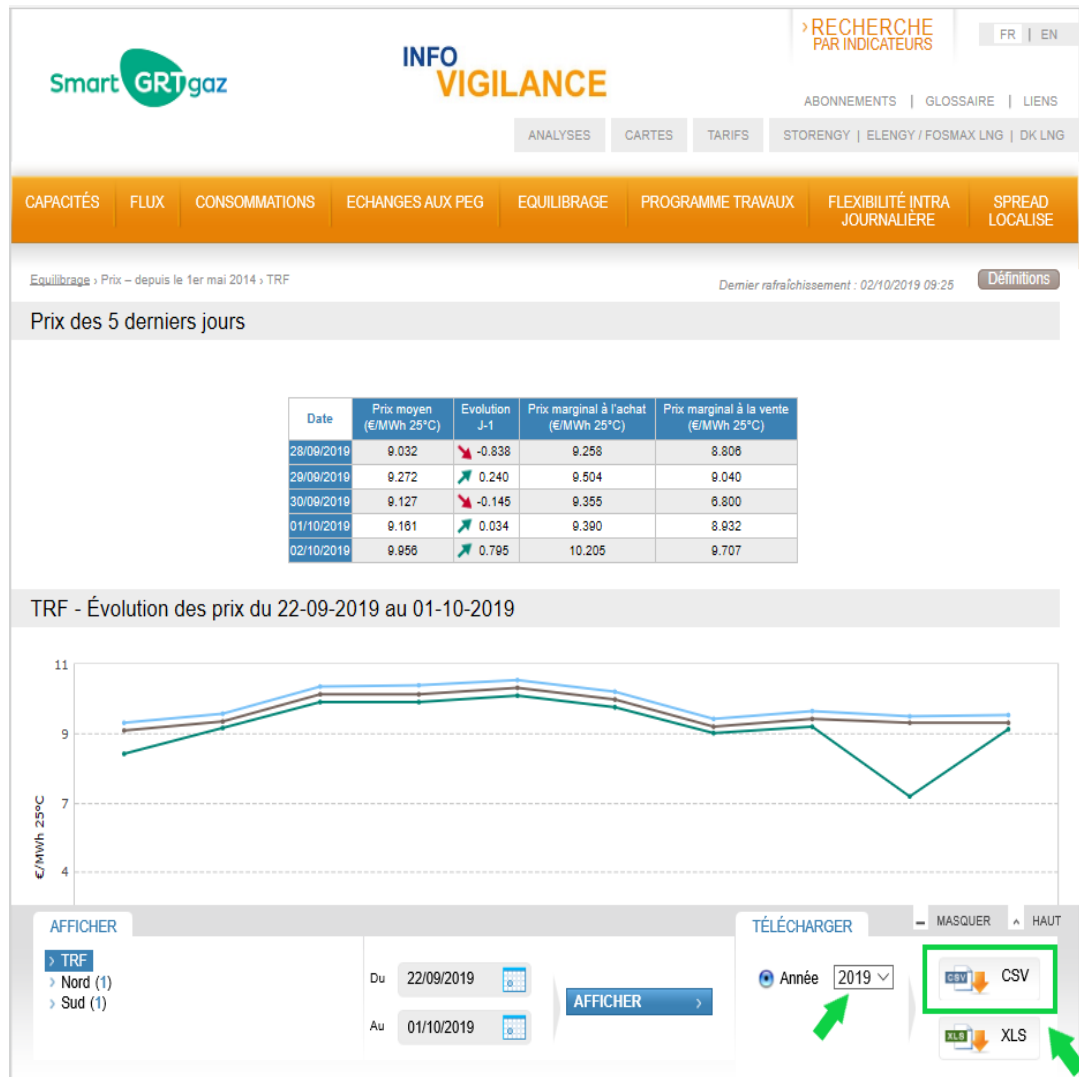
Smart GRTgaz

INFO VIGILANCE

› RECHERCHE PAR INDICATEURS

FR | EN

ABONNEMENTS | GLOSSAIRE | LIENS

ANALYSES | CARTES | TARIFS | STORENGY | ELENGY / FOSMAX LNG | DK LNG

CAPACITÉS | FLUX | CONSOMMATIONS | ECHANGES AUX PEG | EQUILIBRAGE | PROGRAMME TRAVAUX | FLEXIBILITÉ INTRA JOURNALIÈRE | SPREAD LOCALISE

Equilibrage › Prix – depuis le 1er mai 2014 › TRF

Dernier rafraîchissement : 02/10/2019 09:25

Définitions

Prix des 5 derniers jours

| Date | Prix moyen (€/MWh 25°C) | Evolution J-1 | Prix marginal à l'achat (€/MWh 25°C) | Prix marginal à la vente (€/MWh 25°C) |
|---|---|---|---|---|
| 28/09/2019 | 9.032 | -0.838 | 9.258 | 8.806 |
| 29/09/2019 | 9.272 | 0.240 | 9.504 | 9.040 |
| 30/09/2019 | 9.127 | -0.145 | 9.355 | 6.800 |
| 01/10/2019 | 9.161 | 0.034 | 9.390 | 8.932 |
| 02/10/2019 | 9.956 | 0.795 | 10.205 | 9.707 |

TRF - Évolution des prix du 22-09-2019 au 01-10-2019

11
9
7
4
€/MWh 25°C

AFFICHER

› TRF
› Nord (1)
› Sud (1)

Du 22/09/2019
Au 01/10/2019

AFFICHER ›

TÉLÉCHARGER

MASQUER HAUT

Année 2019

CSV CSV

XLS XLS